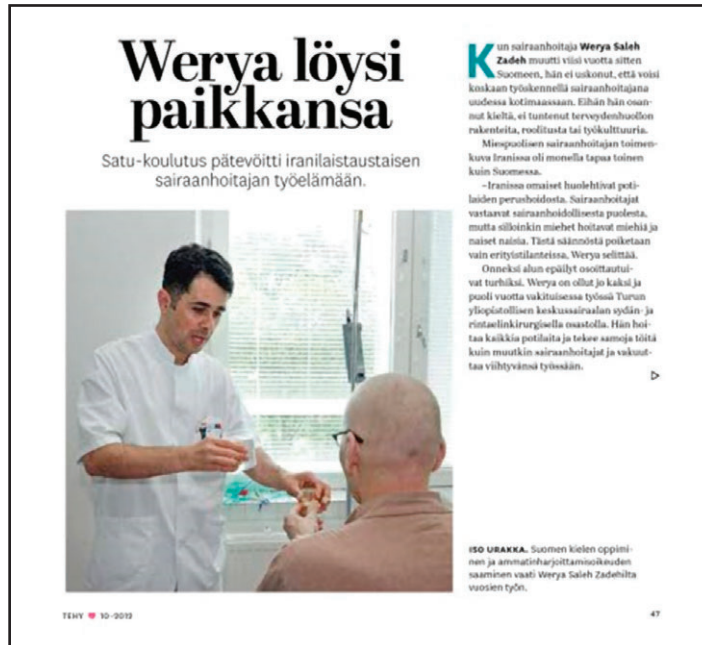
Werya löysi paikkansa

Satu-koulutus pätevöitti iranilaistaustaisen sairaanhoitajan työelämään.

Kun sairaanhoitaja Werya Saleh Zadeh muutti viisi vuotta sitten Suomeen, hän ei uskonut, että voisi koskaan työskennellä sairaanhoitajana uudessa kotimaassaan. Eihän hän osannut kieltä, ei tuntenut terveydenhuollon rakenteita, roolitusta tai työkulttuuria.

Miespuolisen sairaanhoitajan toimenkuva Iranissa oli monella tapaa toinen kuin Suomessa.

–Iranissa omaiset huolehtivat potilaiden perushoidosta. Sairaanhoitajat vastaavat sairaanhoidollisesta puolesta, mutta silloinkin miehet hoitavat miehiä ja naiset naisia. Tästä säännöstä poiketaan vain erityistilanteissa, Werya selittää.

Onneksi alun epäilyt osoittautuivat turhiksi. Werya on ollut jo kaksi ja puoli vuotta vakituisessa työssä Turun yliopistollisen keskussairaalan sydän- ja rintaelinkirurgisella osastolla. Hän hoitaa kaikkia potilaita ja tekee samoja töitä kuin muutkin sairaanhoitajat ja vakuuttaa viihtyvänsä työssään.

ISO URAKKA. Suomen kielen oppiminen ja ammatinharjoittamisoikeuden saaminen vaati Werya Saleh Zadehilta vuosien työn.

TEHY ♥ 10-2012

47